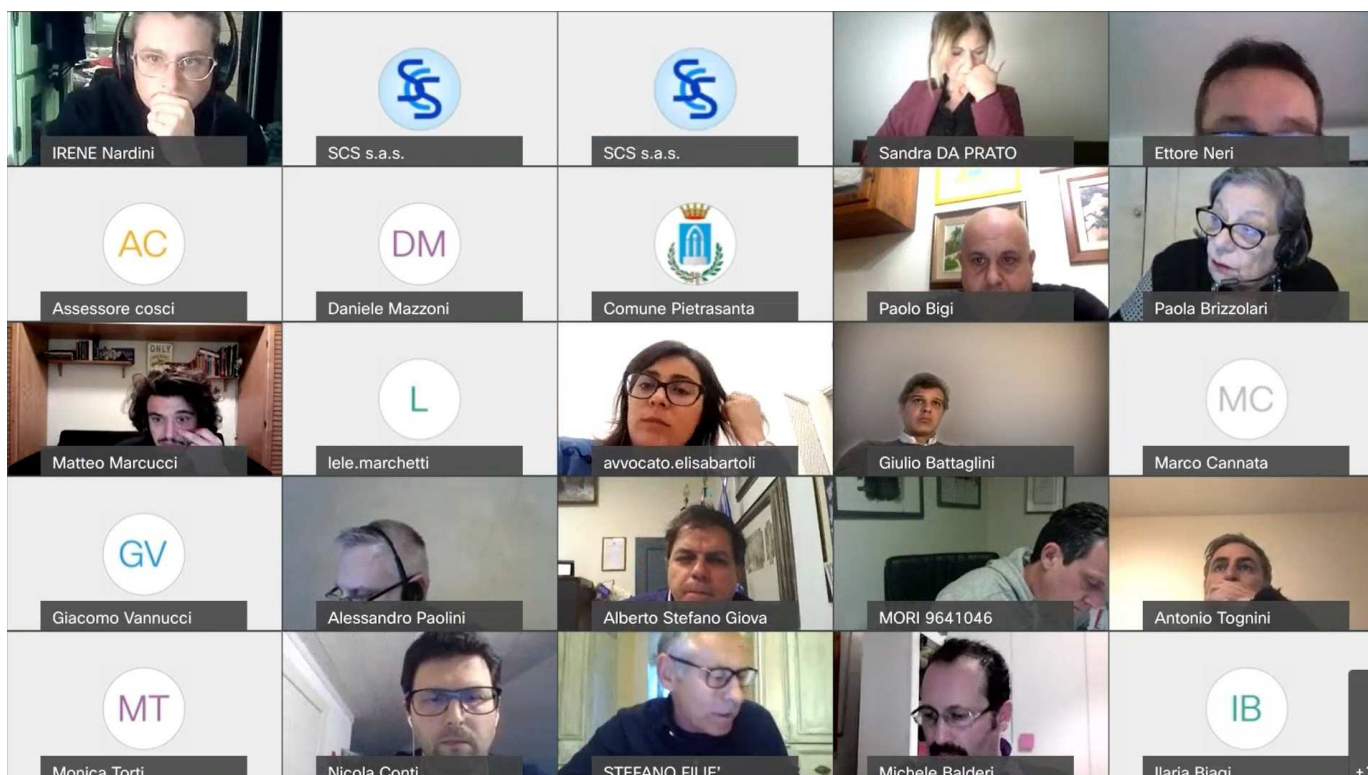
IRENE Nardini
SCS s.a.s.
SCS s.a.s.
Sandra DA PRATO
Ettore Neri

AC
Assessore cosci
DM
Daniele Mazzoni
Comune Pietrasanta
Paolo Bigi
Paola Brizzolari

Matteo Marcucci
L
lele.marchetti
avvocato.elisabartoli
Giulio Battaglini
MC
Marco Cannata

GV
Giacomo Vannucci
Alessandro Paolini
Alberto Stefano Giova
MORI 9641046
Antonio Tognini

MT
Monica Torti
Nicola Conti
STEFANO FILIE'
Michele Balderi
IB
Ilaria Biagi